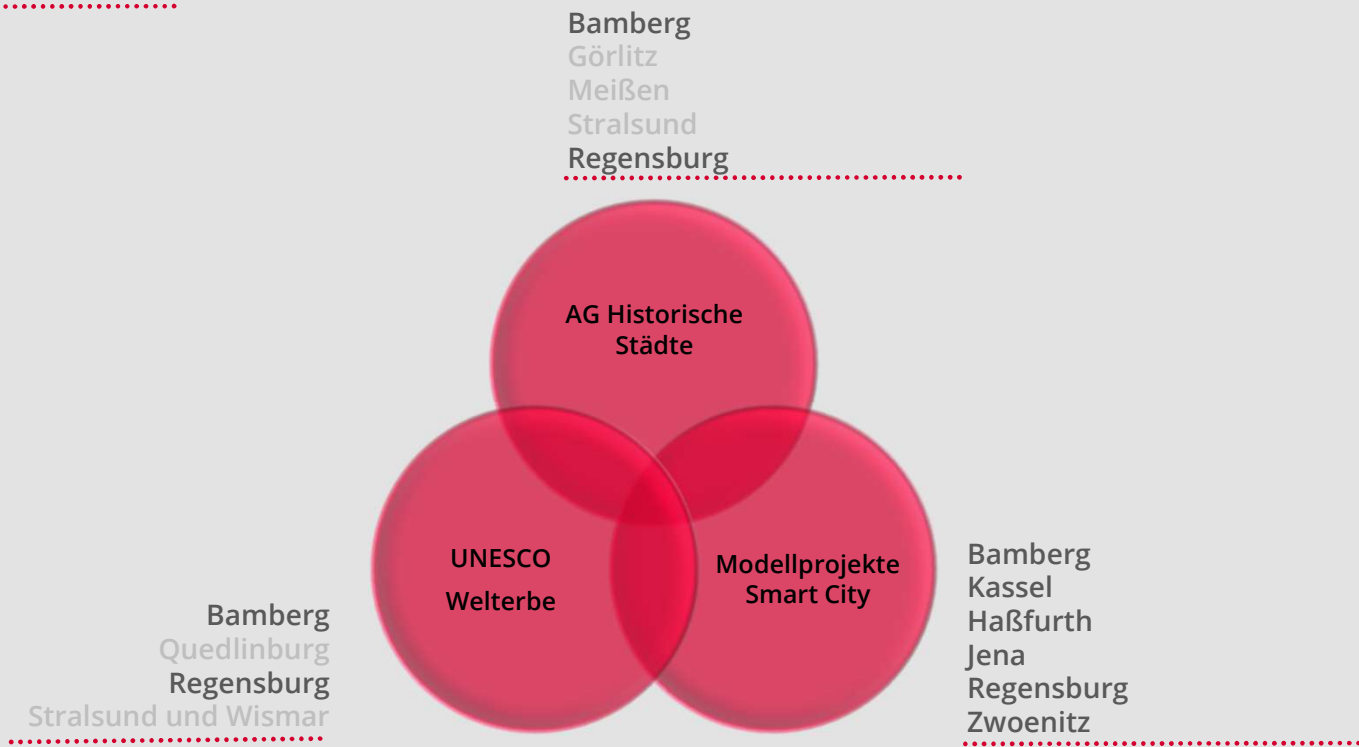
Bamberg
Görlitz
Meißen
Stralsund
Regensburg

AG Historische Städte

UNESCO Welterbe

Modellprojekte Smart City

Bamberg
Quedlinburg
Regensburg
Stralsund und Wismar

Bamberg
Kassel
Haßfurth
Jena
Regensburg
Zwoenitz